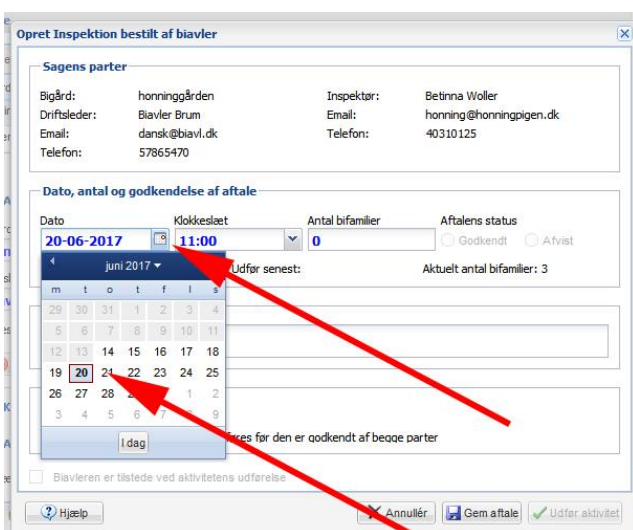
Opret Inspektion bestilt af biavler

Sagens parter

| | | | |
|---|---|---|---|
| Bigård: | honninggården | Inspektør: | Betinna Woller |
| Driftsleder: | Biavler Brum | Email: | honning@honningpigen.dk |
| Email: | dansk@biavl.dk | Telefon: | 40310125 |
| Telefon: | 57865470 | | |

Dato, antal og godkendelse af aftale

Dato 20-06-2017

Klokkeslæt 11:00

Antal bifamilier 0

Aftalens status Godkendt Afvist

Udfør senest:

Aktuelt antal bifamilier: 3

juni 2017

| m | t | o | t | f | l | s |
|---|---|---|---|---|---|---|
| 29 | 30 | 31 | 1 | 2 | 3 | 4 |
| 5 | 6 | 7 | 8 | 9 | 10 | 11 |
| 12 | 13 | 14 | 15 | 16 | 17 | 18 |
| 19 | 20 | 21 | 22 | 23 | 24 | 25 |
| 26 | 27 | 28 | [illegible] | 30 | 1 | 2 |
| 3 | 4 | 5 | 6 | 7 | 8 | 9 |

I dag

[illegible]res før den er godkendt af begge parter

Biavleren er tilstede ved aktivitetens udførelse

Hjælp

Annullér

Gem aftale

Udfør aktivitet